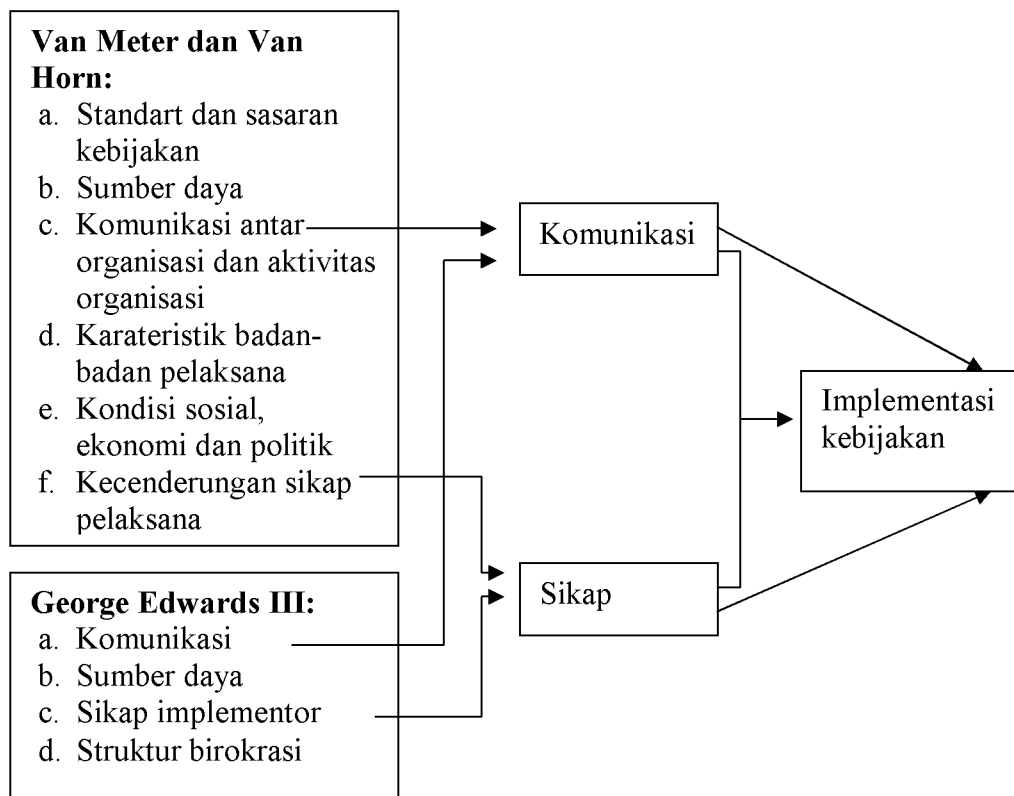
**Van Meter dan Van Horn:**
a. Standart dan sasaran kebijakan
b. Sumber daya
c. Komunikasi antar organisasi dan aktivitas organisasi
d. Karateristik badan-badan pelaksana
e. Kondisi sosial, ekonomi dan politik
f. Kecenderungan sikap pelaksana

**George Edwards III:**
a. Komunikasi
b. Sumber daya
c. Sikap implementor
d. Struktur birokrasi

Komunikasi

Sikap

Implementasi kebijakan